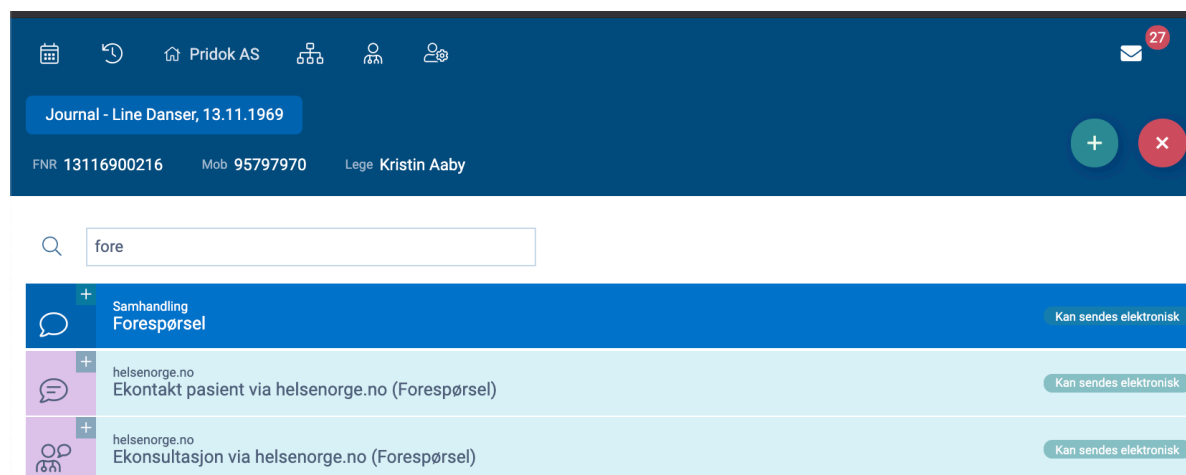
Pridok AS

27

Journal - Line Danser, 13.11.1969

FNR 13116900216 Mob 95797970 Lege Kristin Aaby

+

×

fore

+
Samhandling
Forespørsel
Kan sendes elektronisk

+
helsenorge.no
Ekontakt pasient via helsenorge.no (Forespørsel)
Kan sendes elektronisk

+
helsenorge.no
Ekonsultasjon via helsenorge.no (Forespørsel)
Kan sendes elektronisk